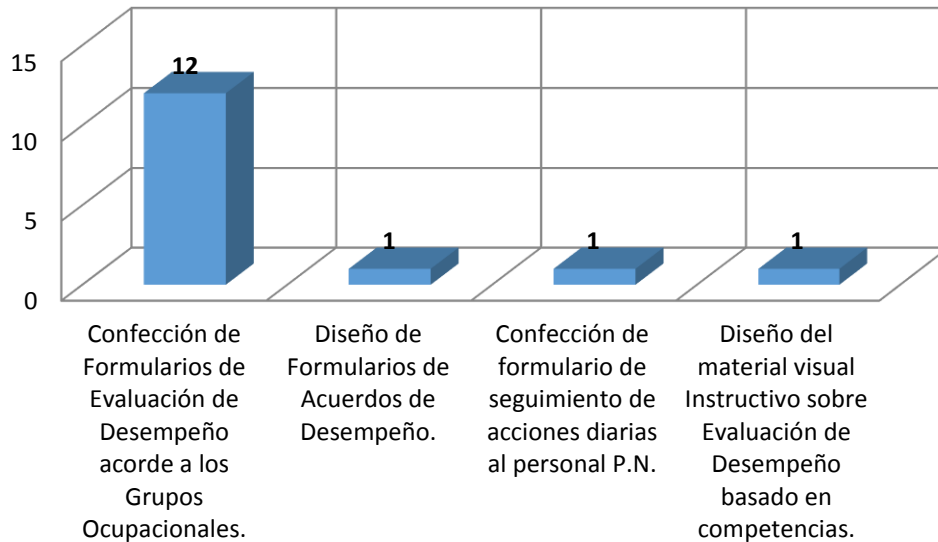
15
10
5
0

12
1
1
1

Confección de Formularios de Evaluación de Desempeño acorde a los Grupos Ocupacionales.

Diseño de Formularios de Acuerdos de Desempeño.

Confección de formulario de seguimiento de acciones diarias al personal P.N.

Diseño del material visual Instructivo sobre Evaluación de Desempeño basado en competencias.